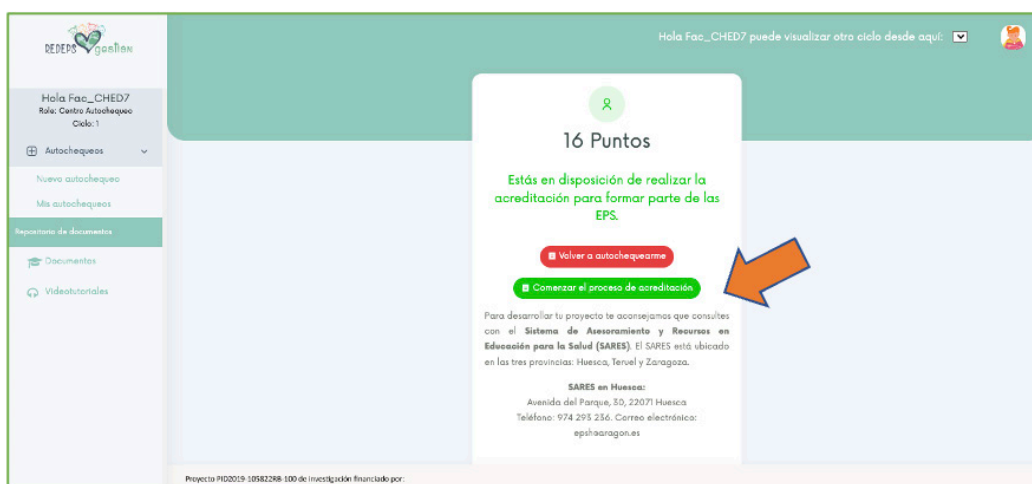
REDEPS gestion

Hola Fac_CHED7
Role: Centro Autochequeo
Ciclo: 1

Autochequeos

Nuevo autochequeo

Mis autochequeos

Repositorio de documentos

Documentos

Videotutoriales

Hola Fac_CHED7 puede visualizar otro ciclo desde aquí:

16 Puntos

Estás en disposición de realizar la acreditación para formar parte de las EPS.

Volver a autochequearme

Comenzar el proceso de acreditación

Para desarrollar tu proyecto te aconsejamos que consultes con el **Sistema de Asesoramiento y Recursos en Educación para la Salud (SARES)**. El SARES está ubicado en las tres provincias: Huesca, Teruel y Zaragoza.

**SARES en Huesca:**
Avenida del Parque, 30, 22071 Huesca
Teléfono: 974 293 236. Correo electrónico:
epshoaragon.es

Proyecto PID2019-105822RB-100 de investigación financiado por: